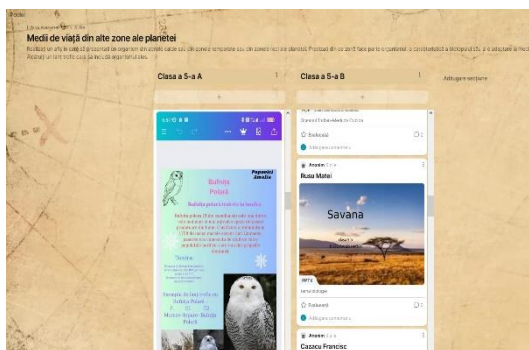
Padlet

Medii de viață din alte zone ale planetei

Clasa a 5-a A

Clasa a 5-a B

Adăugare secțiune

Bufnița Polară

Popescu Amalia

Savana

Rusu Matei

Cazacu Francisc

Evaluați

Adăugare comentariu

Evaluați

Adăugare comentariu